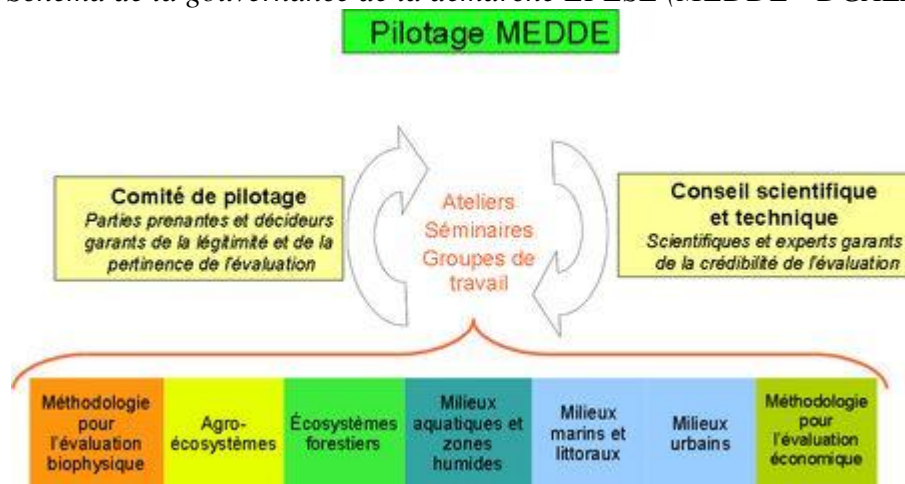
Schéma de la gouvernance de la démarche EFESE (MEDDE - DGALN

Pilotage MEDDE

Comité de pilotage
Parties prenantes et décideurs garants de la légitimité et de la pertinence de l'évaluation

Ateliers
Séminaires
Groupes de travail

Conseil scientifique et technique
Scientifiques et experts garants de la crédibilité de l'évaluation

| Méthodologie pour l'évaluation biophysique | Agro-écosystèmes | Écosystèmes forestiers | Milieux aquatiques et zones humides | Milieux marins et littoraux | Milieux urbains | Méthodologie pour l'évaluation économique |
|---|---|---|---|---|---|---|